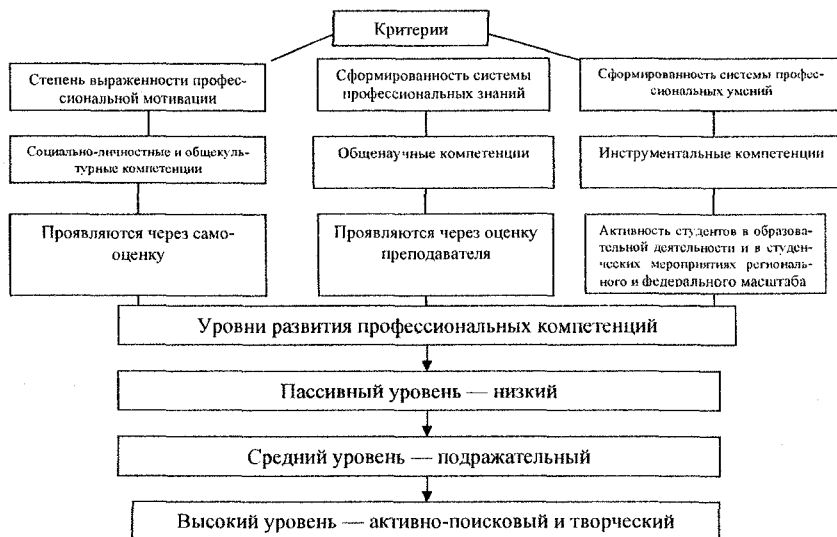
Критерии

Степень выраженности профессиональной мотивации

Социально-личностные и общекультурные компетенции

Проявляются через самооценку

Сформированность системы профессиональных знаний

Общенаучные компетенции

Проявляются через оценку преподавателя

Сформированность системы профессиональных умений

Инструментальные компетенции

Активность студентов в образовательной деятельности и в студенческих мероприятиях регионального и федерального масштаба

Уровни развития профессиональных компетенций

Пассивный уровень — низкий

Средний уровень — подражательный

Высокий уровень — активно-поисковый и творческий